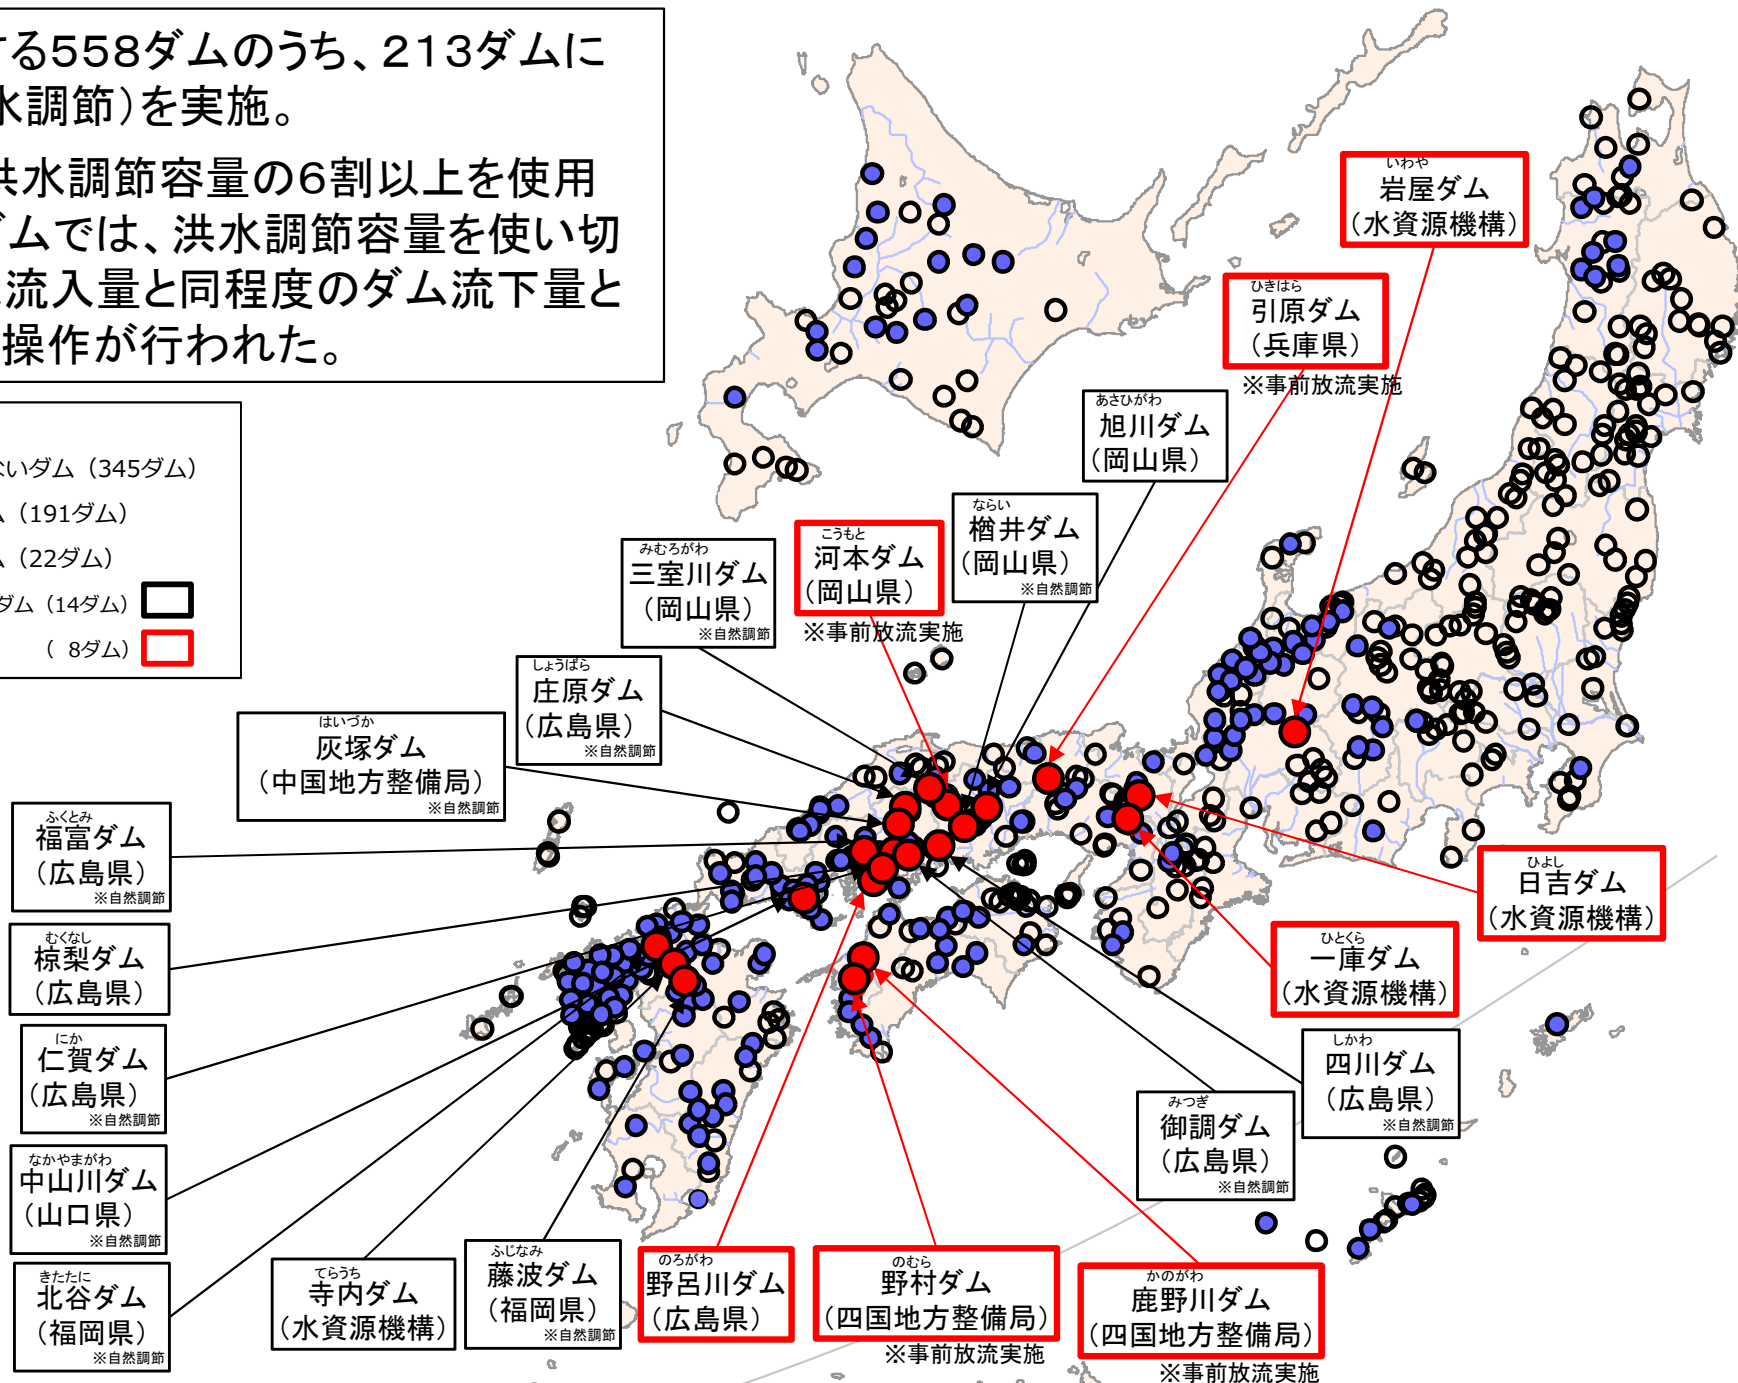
る558ダムのうち、213ダムに
水調節)を実施。
洪水調節容量の6割以上を使用
ムでは、洪水調節容量を使い切
流入量と同程度のダム流下量と
操作が行われた。

ないダム(345ダム)
(191ダム)
(22ダム)
ダム(14ダム)
( 8ダム)

いわや
岩屋ダム
(水資源機構)

ひきはら
引原ダム
(兵庫県)
※事前放流実施

あさひがわ
旭川ダム
(岡山県)

ならい
楢井ダム
(岡山県)
※自然調節

こうもと
河本ダム
(岡山県)
※事前放流実施

みむろがわ
三室川ダム
(岡山県)
※自然調節

しょうばら
庄原ダム
(広島県)
※自然調節

はいづか
灰塚ダム
(中国地方整備局)
※自然調節

ふくとみ
福富ダム
(広島県)
※自然調節

むくなし
椋梨ダム
(広島県)

にか
仁賀ダム
(広島県)
※自然調節

なかやまがわ
中山川ダム
(山口県)
※自然調節

きたたに
北谷ダム
(福岡県)
※自然調節

てらうち
寺内ダム
(水資源機構)

ふじなみ
藤波ダム
(福岡県)
※自然調節

のろがわ
野呂川ダム
(広島県)

のむら
野村ダム
(四国地方整備局)
※事前放流実施

かのがわ
鹿野川ダム
(四国地方整備局)
※事前放流実施

みつぎ
御調ダム
(広島県)
※自然調節

しかわ
四川ダム
(広島県)
※自然調節

ひとくら
一庫ダム
(水資源機構)

ひよし
日吉ダム
(水資源機構)